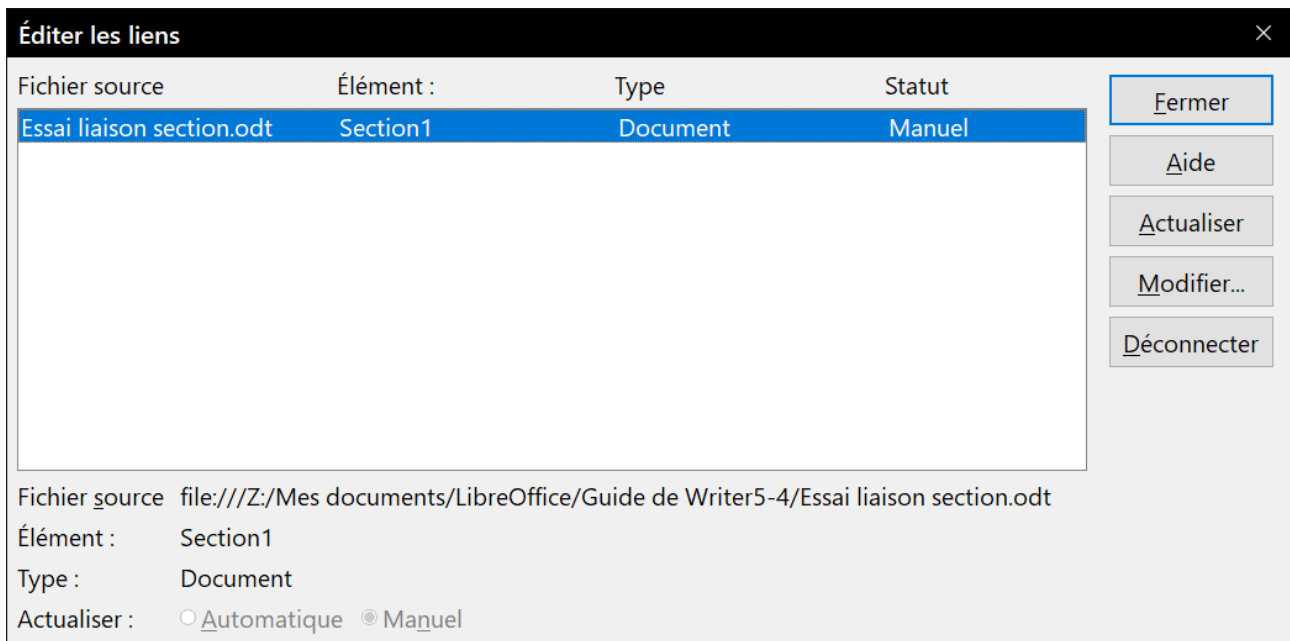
Éditer les liens

| Fichier source | Élément : | Type | Statut |
|---|---|---|---|
| Essai liaison section.odt | Section1 | Document | Manuel |

Fermer
Aide
Actualiser
Modifier...
Déconnecter

Fichier source file:///Z:/Mes documents/LibreOffice/Guide de Writer5-4/Essai liaison section.odt
Élément : Section1
Type : Document
Actualiser : Automatique Manuel